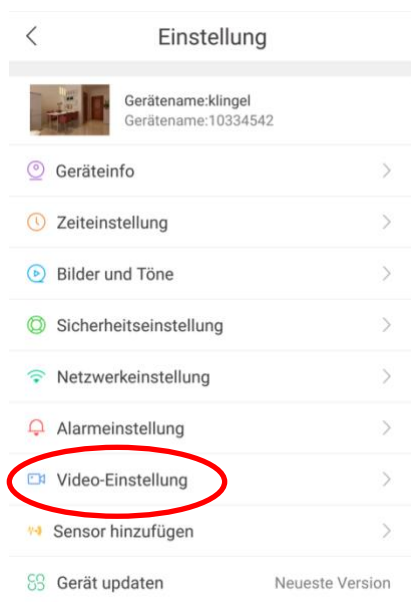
Einstellung

Gerätename:klingel
Gerätename:10334542

Geräteinfo

Zeiteinstellung

Bilder und Töne

Sicherheitseinstellung

Netzwerkeinstellung

Alarmeinstellung

Video-Einstellung

Sensor hinzufügen

Gerät updaten Neueste Version